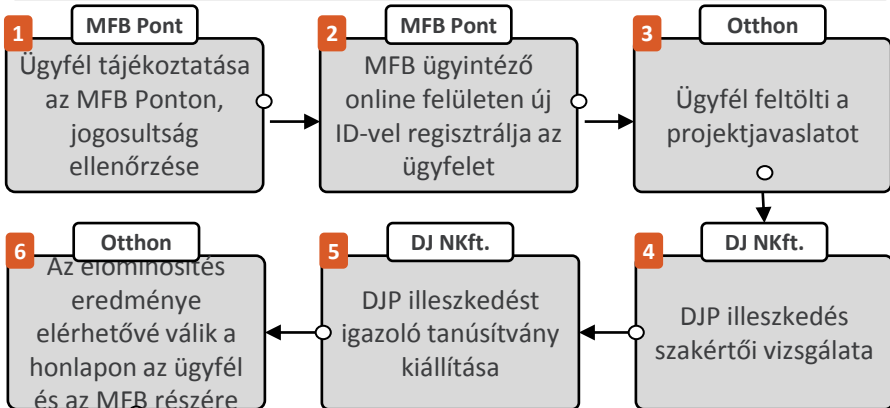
1 MFB Pont
Ügyfél tájékoztatása az MFB Ponton, jogosultság ellenőrzése

2 MFB Pont
MFB ügyintéző online felületen új ID-vel regisztrálja az ügyfelet

3 Otthon
Ügyfél feltölti a projektjavaslatot

4 DJ NKft.
DJP illeszkedés szakértői vizsgálata

5 DJ NKft.
DJP illeszkedést igazoló tanúsítvány kiállítása

6 Otthon
Az előminősítés eredménye elérhetővé válik a honlapon az ügyfél és az MFB részére